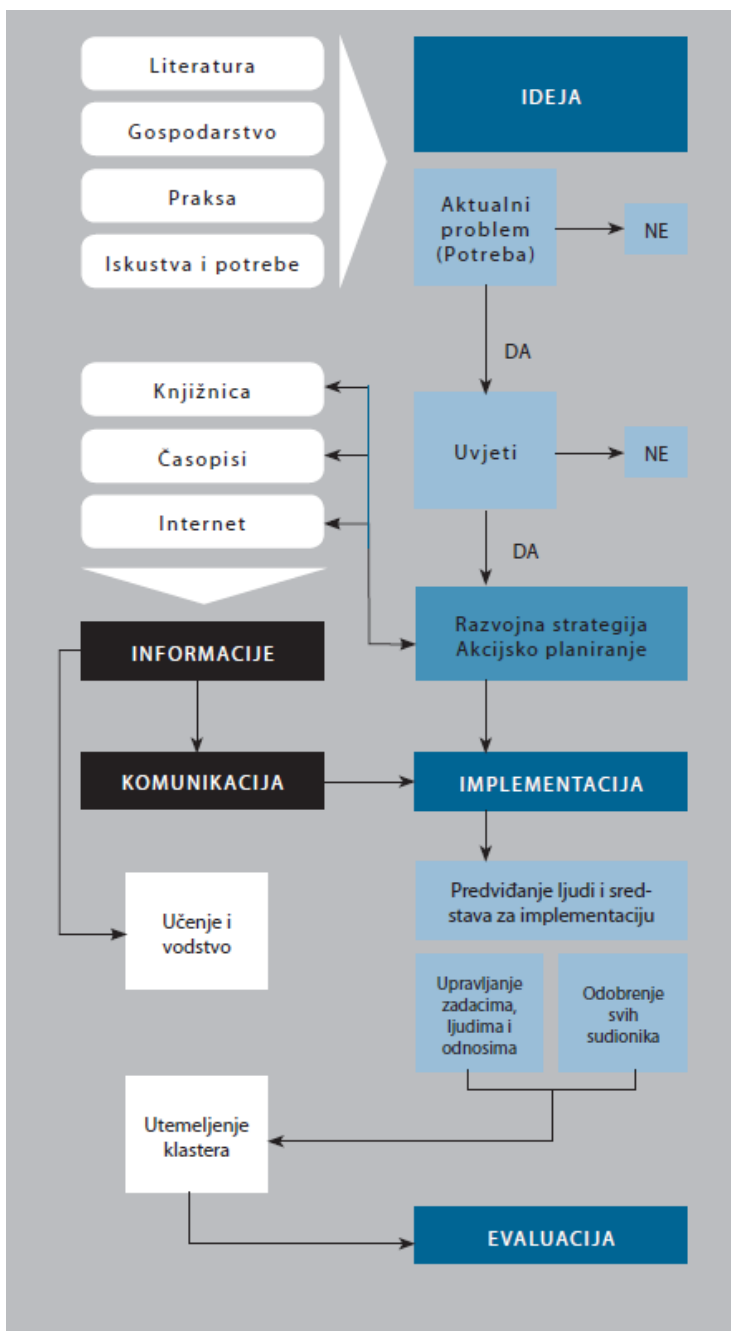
Literatura

Gospodarstvo

Praksa

Iskustva i potrebe

IDEJA

Aktualni problem (Potreba)

NE

DA

Knjižnica

Časopisi

Internet

Uvjeti

NE

DA

INFORMACIJE

Razvojna strategija Akcijsko planiranje

KOMUNIKACIJA

IMPLEMENTACIJA

Predviđanje ljudi i sredstava za implementaciju

Učenje i vodstvo

Upravljanje zadacima, ljudima i odnosima

Odobrenje svih sudionika

Utemeljenje klastera

EVALUACIJA